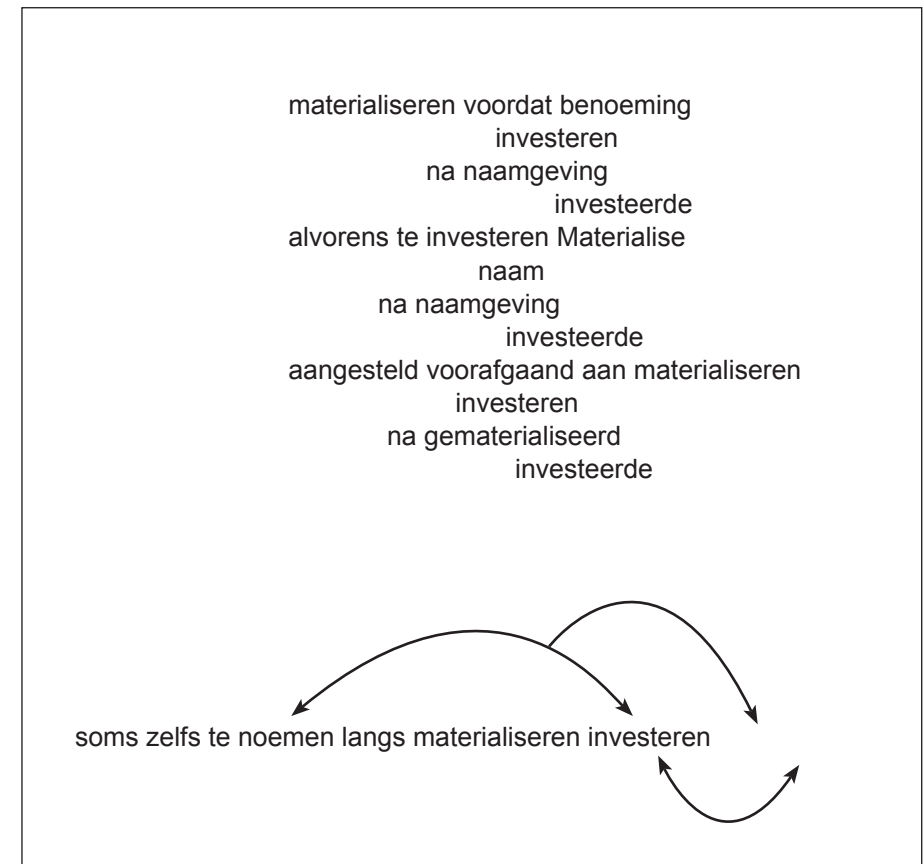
materialiseren voordat benoeming
investeren
na naamgeving
investeerde
alvorens te investeren Materialise
naam
na naamgeving
investeerde
aangesteld voorafgaand aan materialiseren
investeren
na gematerialiseerd
investeerde

soms zelfs te noemen langs materialiseren investeren